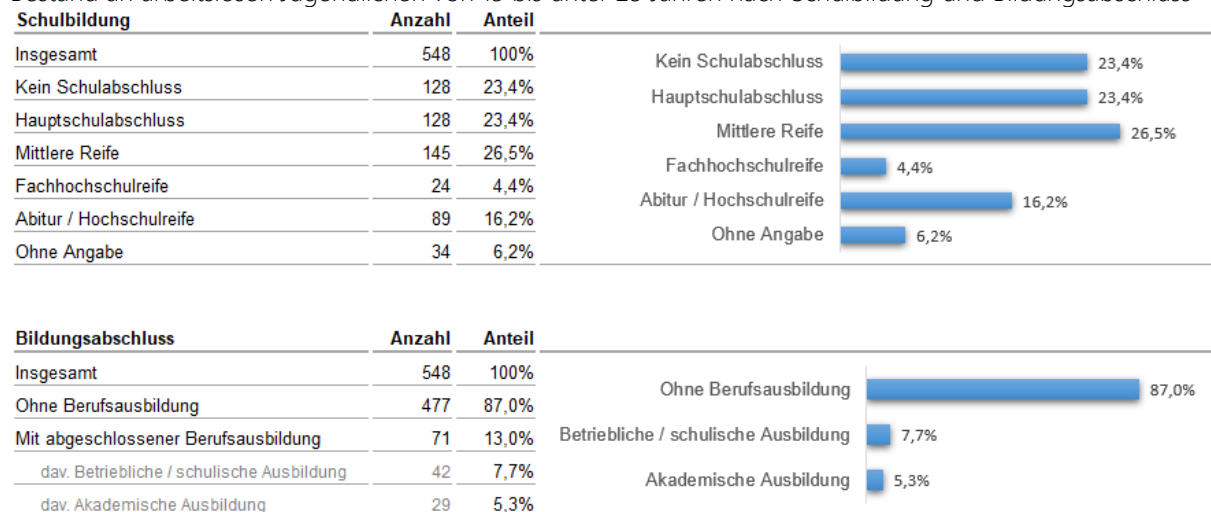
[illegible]

| Schulbildung | Anzahl | Anteil |
|---|---|---|
| Insgesamt | 548 | 100% |
| Kein Schulabschluss | 128 | 23,4% |
| Hauptschulabschluss | 128 | 23,4% |
| Mittlere Reife | 145 | 26,5% |
| Fachhochschulreife | 24 | 4,4% |
| Abitur / Hochschulreife | 89 | 16,2% |
| Ohne Angabe | 34 | 6,2% |

Kein Schulabschluss 23,4%
Hauptschulabschluss 23,4%
Mittlere Reife 26,5%
Fachhochschulreife 4,4%
Abitur / Hochschulreife 16,2%
Ohne Angabe 6,2%

| Bildungsabschluss | Anzahl | Anteil |
|---|---|---|
| Insgesamt | 548 | 100% |
| Ohne Berufsausbildung | 477 | 87,0% |
| Mit abgeschlossener Berufsausbildung | 71 | 13,0% |
| dav. Betriebliche / schulische Ausbildung | 42 | 7,7% |
| dav. Akademische Ausbildung | 29 | 5,3% |

Ohne Berufsausbildung 87,0%
Betriebliche / schulische Ausbildung 7,7%
Akademische Ausbildung 5,3%